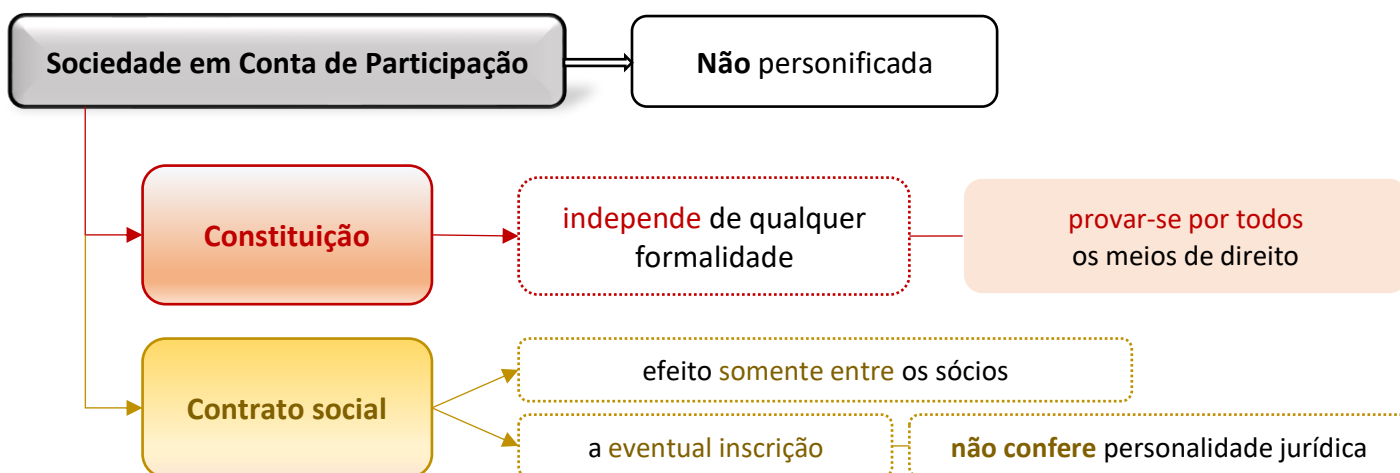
Sociedade em Conta de Participação

Não personificada

Constituição

independe de qualquer formalidade

provar-se por todos os meios de direito

Contrato social

efeito somente entre os sócios

a eventual inscrição

não confere personalidade jurídica